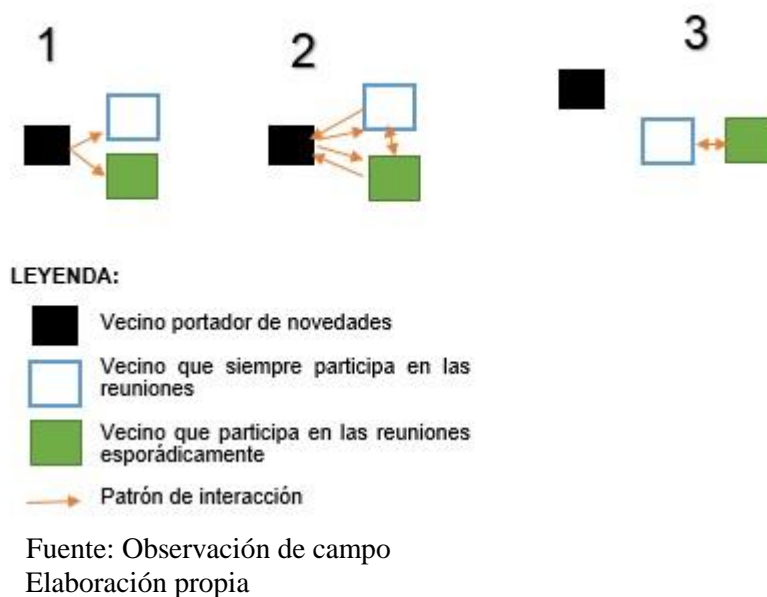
1

2

3

LEYENDA:

Vecino portador de novedades

Vecino que siempre participa en las reuniones

Vecino que participa en las reuniones esporádicamente

Patrón de interacción

Fuente: Observación de campo
Elaboración propia